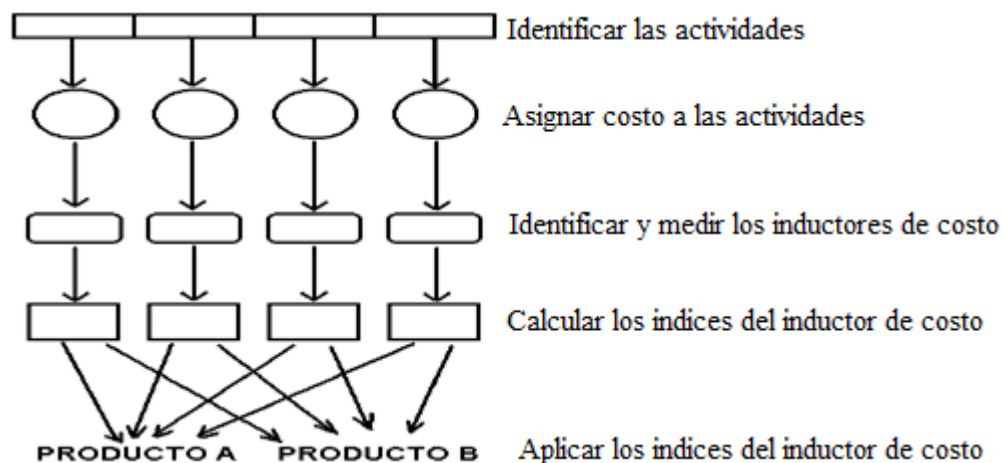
Identificar las actividades

Asignar costo a las actividades

Identificar y medir los inductores de costo

Calcular los indices del inductor de costo

PRODUCTO A PRODUCTO B

Aplicar los indices del inductor de costo